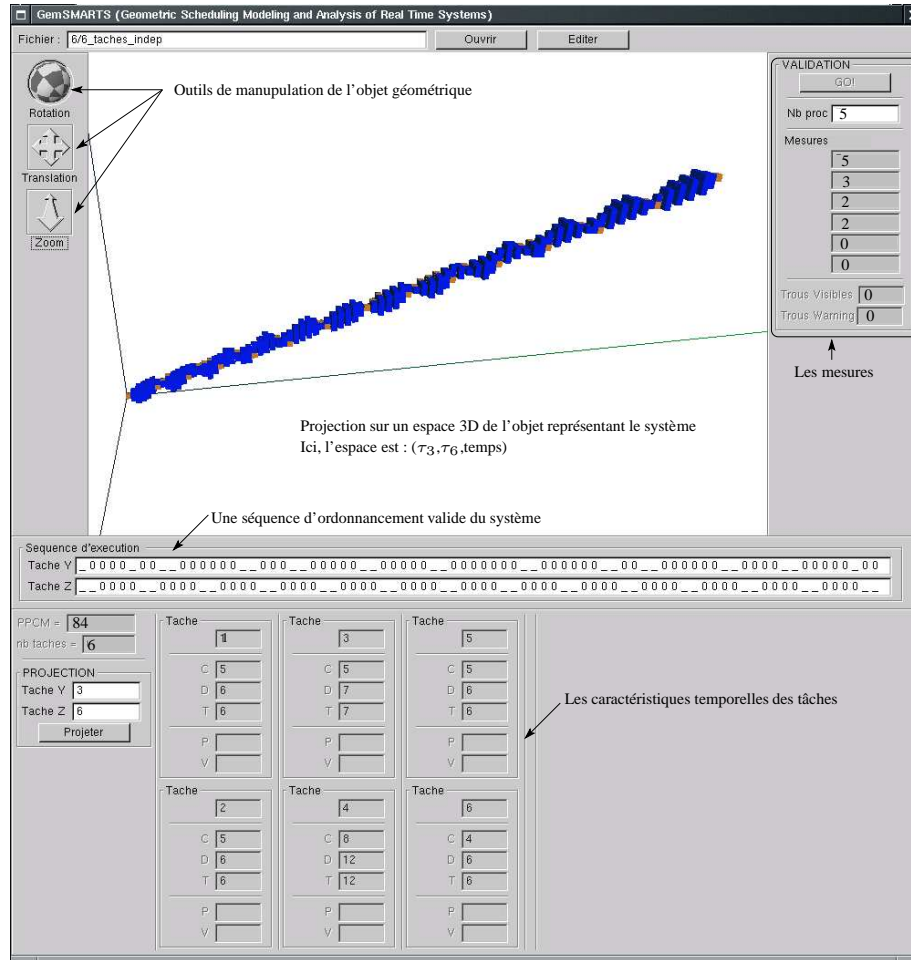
GemSMARTS (Geometric Scheduling Modeling and Analysis of Real Time Systems)

Fichier : 6/6_taches_indep

Ouvrir

Editer

Outils de manupulation de l'objet géométrique

Rotation

Translation

Zoom

VALIDATION

GO!

Nb proc 5

Mesures

5

3

2

2

0

0

Trous Visibles 0

Trous Warning 0

Les mesures

Projection sur un espace 3D de l'objet représentant le système
Ici, l'espace est : ($\tau_3$,$\tau_6$,temps)

Une séquence d'ordonnancement valide du système

Sequence d'execution

Tache Y _0000_00__000000__000__00000__00000__0000000__000000__00__000000__0000__00000_00

Tache Z __0000__0000__0000__0000__0000__0000__0000__0000__0000__0000__0000__0000__0000__

PPCM = 84

nb taches = 6

PROJECTION

Tache Y 3

Tache Z 6

Projeter

Tache

1

C 5

D 6

T 6

P

V

Tache

3

C 5

D 7

T 7

P

V

Tache

5

C 5

D 6

T 6

P

V

Les caractéristiques temporelles des tâches

Tache

2

C 5

D 6

T 6

P

V

Tache

4

C 8

D 12

T 12

P

V

Tache

6

C 4

D 6

T 6

P

V